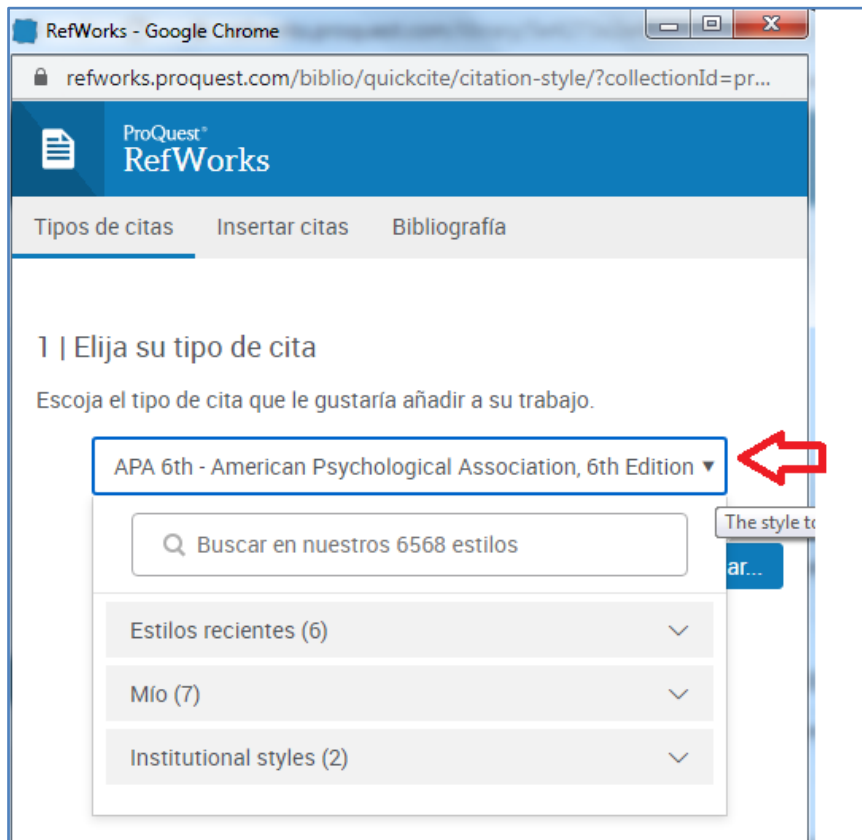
RefWorks - Google Chrome

refworks.proquest.com/biblio/quickcite/citation-style/?collectionId=pr...

ProQuest®
RefWorks

Tipos de citas | Insertar citas | Bibliografía

1 | Elija su tipo de cita

Escoja el tipo de cita que le gustaría añadir a su trabajo.

APA 6th - American Psychological Association, 6th Edition ▾

The style t

Buscar en nuestros 6568 estilos

ar...

Estilos recientes (6)

Mío (7)

Institutional styles (2)